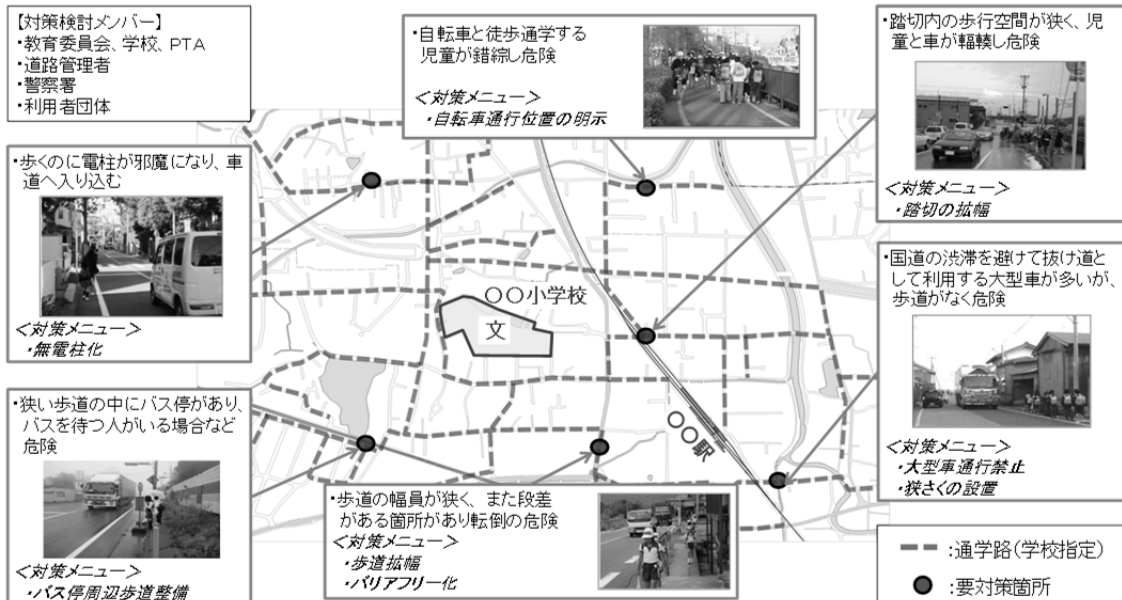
【対策検討メンバー】
・教育委員会、学校、PTA
・道路管理者
・警察署
・利用者団体

・自転車と徒歩通学する児童が錯綜し危険
＜対策メニュー＞
・自転車通行位置の明示

・踏切内の歩行空間が狭く、児童と車が輻輳し危険
＜対策メニュー＞
・踏切の拡幅

・歩くのに電柱が邪魔になり、車道へ入り込む
＜対策メニュー＞
・無電柱化

〇〇小学校
文

・国道の渋滞を避けて抜け道として利用する大型車が多いが、歩道がなく危険
＜対策メニュー＞
・大型車通行禁止
・狭さくの設置

〇〇駅

・狭い歩道の中にバス停があり、バスを待つ人がいる場合など危険
＜対策メニュー＞
・バス停周辺歩道整備

・歩道の幅員が狭く、また段差がある箇所があり転倒の危険
＜対策メニュー＞
・歩道拡幅
・バリアフリー化

:通学路(学校指定)
:要対策箇所